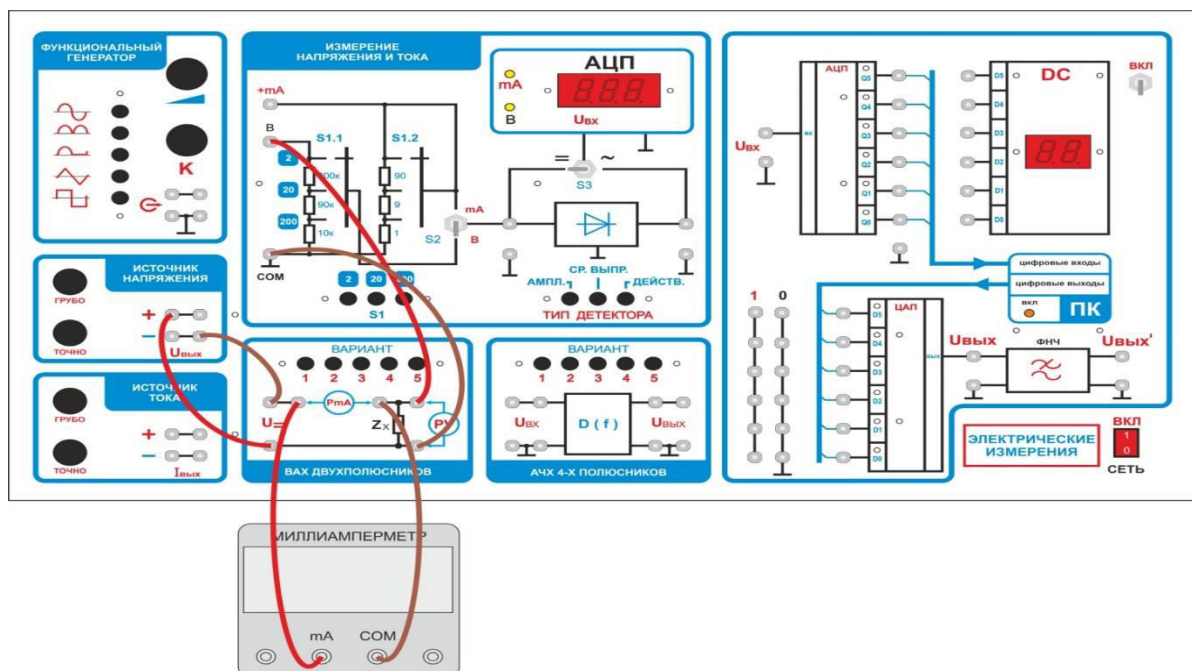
ФУНКЦИОНАЛЬНЫЙ ГЕНЕРАТОР

K

ИЗМЕРЕНИЕ НАПРЯЖЕНИЯ И ТОКА

+mA

B

S1.1

S1.2

2

20

200

90к

90к

10к

90

9

1

mA

B

S2

COM

2

20

200

S1

АЦП

mA

B

888

Uвх

=

~

S3

СР. ВЫПР.

АМПЛ.

ДЕЙСТВ.

ТИП ДЕТЕКТОРА

ИСТОЧНИК НАПРЯЖЕНИЯ

ГРУБО

ТОЧНО

+

–

Uвых

ИСТОЧНИК ТОКА

ГРУБО

ТОЧНО

+

–

Iвых

ВАРИАНТ

1 2 3 4 5

U=

PmA

Zx

PV

ВАХ ДВУХПОЛЮСНИКОВ

ВАРИАНТ

1 2 3 4 5

Uвх

D ( f )

Uвых

АЧХ 4-Х ПОЛЮСНИКОВ

Uвх

АЦП

Q5 Q4 Q3 Q2 Q1 Q0

DC

D5 D4 D3 D2 D1 D0

88

ВКЛ

цифровые входы

цифровые выходы

вкл

ПК

1 0

ЦАП

D5 D4 D3 D2 D1 D0

Uвых

ФНЧ

Uвых'

ЭЛЕКТРИЧЕСКИЕ ИЗМЕРЕНИЯ

ВКЛ

1

0

СЕТЬ

МИЛЛИАМПЕРМЕТР

mA

COM